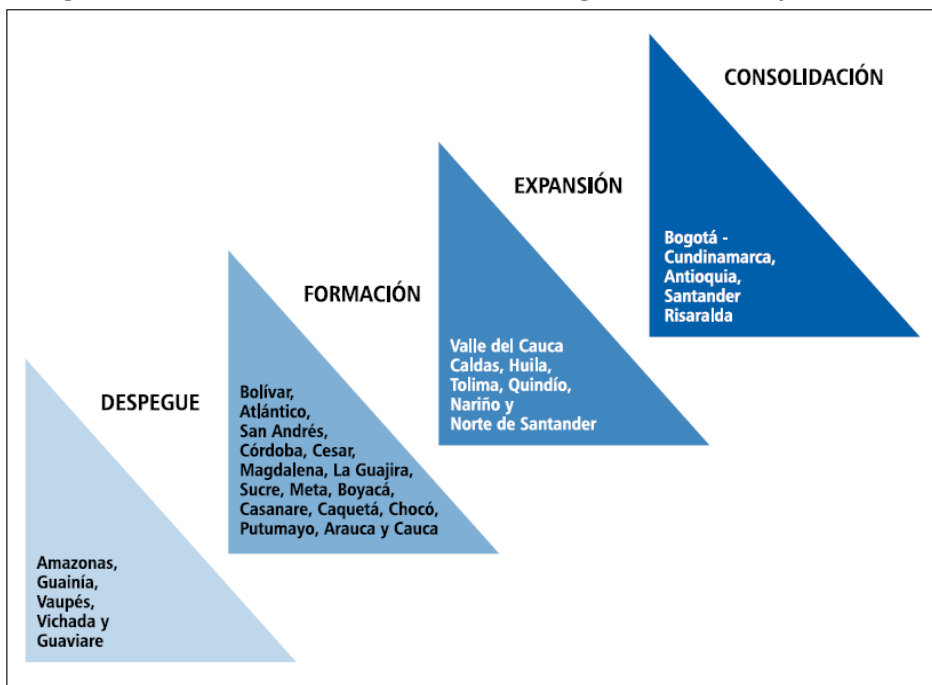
DESPEGUE

Amazonas, Guainía, Vaupés, Vichada y Guaviare

FORMACIÓN

Bolívar, Atlántico, San Andrés, Córdoba, Cesar, Magdalena, La Guajira, Sucre, Meta, Boyacá, Casanare, Caquetá, Chocó, Putumayo, Arauca y Cauca

EXPANSIÓN

Valle del Cauca Caldas, Huila, Tolima, Quindío, Nariño y Norte de Santander

CONSOLIDACIÓN

Bogotá - Cundinamarca, Antioquia, Santander Risaralda